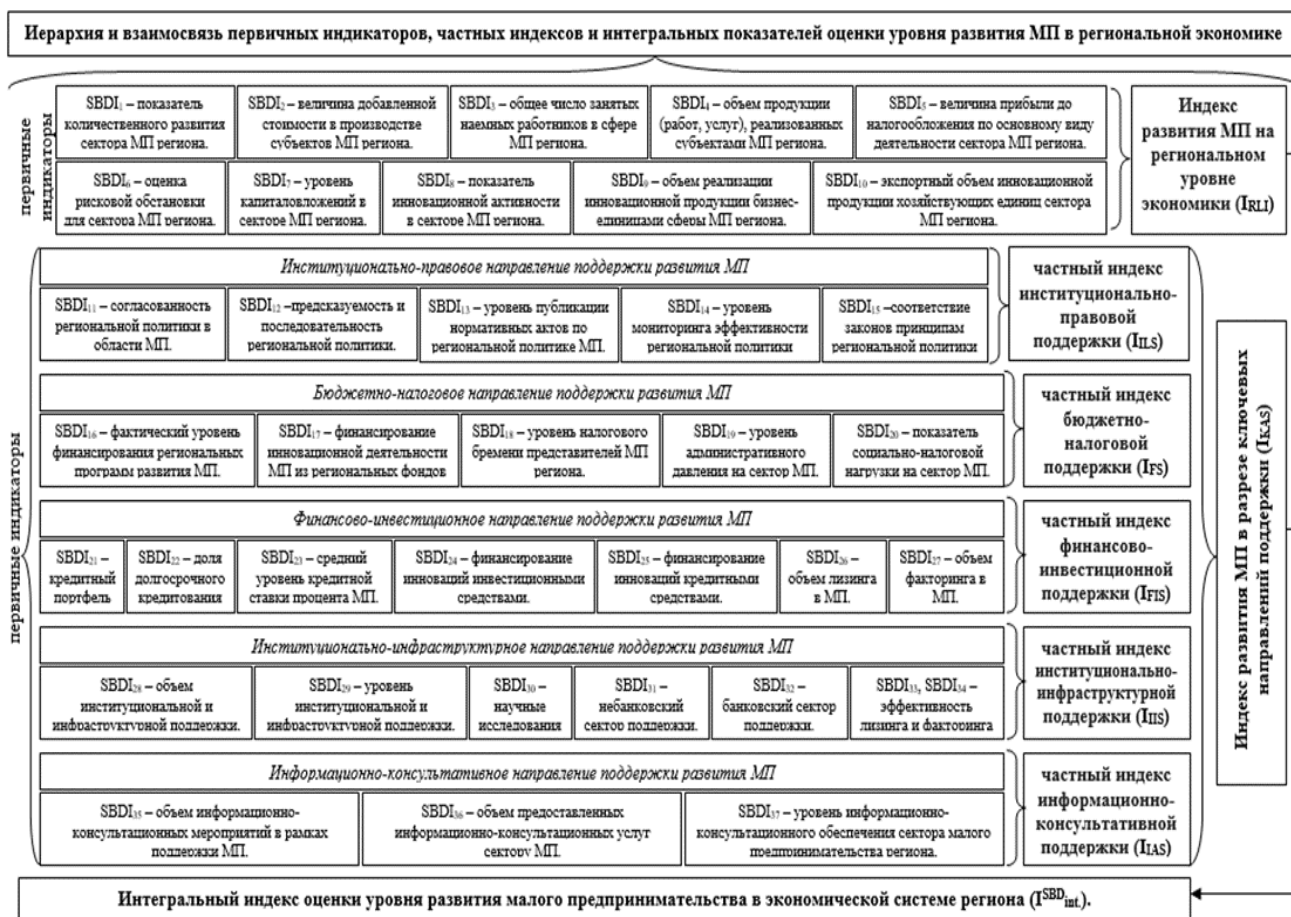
Иерархия и взаимосвязь первичных индикаторов, частных индексов и интегральных показателей оценки уровня развития МП в региональной экономике

первичные индикаторы

$SBDI_1$ – показатель количественного развития сектора МП региона.

$SBDI_2$ – величина добавленной стоимости в производстве субъектов МП региона.

$SBDI_3$ – общее число занятых наемных работников в сфере МП региона.

$SBDI_4$ – объем продукции (работ, услуг), реализованных субъектами МП региона.

$SBDI_5$ – величина прибыли до налогообложения по основному виду деятельности сектора МП региона.

$SBDI_6$ – оценка рисковой обстановки для сектора МП региона.

$SBDI_7$ – уровень капиталовложений в секторе МП региона.

$SBDI_8$ – показатель инновационной активности в секторе МП региона.

$SBDI_9$ – объем реализации инновационной продукции бизнес-единицами сферы МП региона.

$SBDI_{10}$ – экспортный объем инновационной продукции хозяйствующих единиц сектора МП региона.

Индекс развития МП на региональном уровне экономики ($I_{RLI}$)

первичные индикаторы

Институционально-правовое направление поддержки развития МП

$SBDI_{11}$ – согласованность региональной политики в области МП.

$SBDI_{12}$ –предсказуемость и последовательность региональной политики.

$SBDI_{13}$ – уровень публикации нормативных актов по региональной политике МП.

$SBDI_{14}$ – уровень мониторинга эффективности региональной политики

$SBDI_{15}$ –соответствие законов принципам региональной политики

частный индекс институционально-правовой поддержки ($I_{ILS}$)

Бюджетно-налоговое направление поддержки развития МП

$SBDI_{16}$ – фактический уровень финансирования региональных программ развития МП.

$SBDI_{17}$ – финансирование инновационной деятельности МП из региональных фондов

$SBDI_{18}$ – уровень налогового бремени представителей МП региона.

$SBDI_{19}$ – уровень административного давления на сектор МП.

$SBDI_{20}$ – показатель социально-налоговой нагрузки на сектор МП.

частный индекс бюджетно-налоговой поддержки ($I_{FS}$)

Финансово-инвестиционное направление поддержки развития МП

$SBDI_{21}$ – кредитный портфель

$SBDI_{22}$ – доля долгосрочного кредитования

$SBDI_{23}$ – средний уровень кредитной ставки процента МП.

$SBDI_{24}$ – финансирование инноваций инвестиционными средствами.

$SBDI_{25}$ – финансирование инноваций кредитными средствами.

$SBDI_{26}$ – объем лизинга в МП.

$SBDI_{27}$ – объем факторинга в МП.

частный индекс финансово-инвестиционной поддержки ($I_{FIS}$)

Институционально-инфраструктурное направление поддержки развития МП

$SBDI_{28}$ – объем институциональной и инфраструктурной поддержки.

$SBDI_{29}$ – уровень институциональной и инфраструктурной поддержки.

$SBDI_{30}$ – научные исследования

$SBDI_{31}$ – небанковский сектор поддержки.

$SBDI_{32}$ – банковский сектор поддержки.

$SBDI_{33}$, $SBDI_{34}$ – эффективность лизинга и факторинга

частный индекс институционально-инфраструктурной поддержки ($I_{IIS}$)

Информационно-консультативное направление поддержки развития МП

$SBDI_{35}$ – объем информационно-консультационных мероприятий в рамках поддержки МП.

$SBDI_{36}$ – объем предоставленных информационно-консультационных услуг сектору МП.

$SBDI_{37}$ – уровень информационно-консультационного обеспечения сектора малого предпринимательства региона.

частный индекс информационно-консультативной поддержки ($I_{IAS}$)

Индекс развития МП в разрезе ключевых направлений поддержки ($I_{KAS}$)

Интегральный индекс оценки уровня развития малого предпринимательства в экономической системе региона ($I^{SBD}_{int.}$).